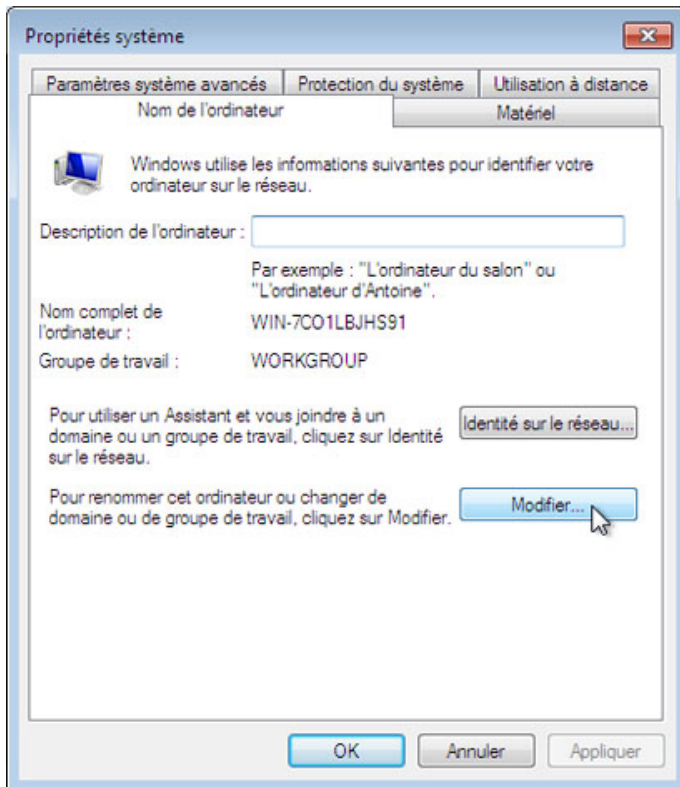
Propriétés système

Paramètres système avancés
Protection du système
Utilisation à distance
Nom de l'ordinateur
Matériel

Windows utilise les informations suivantes pour identifier votre ordinateur sur le réseau.

Description de l'ordinateur :

Par exemple : "L'ordinateur du salon" ou "L'ordinateur d'Antoine".

Nom complet de l'ordinateur :
WIN-7CO1LBJHS91

Groupe de travail :
WORKGROUP

Pour utiliser un Assistant et vous joindre à un domaine ou un groupe de travail, cliquez sur Identité sur le réseau.

Identité sur le réseau...

Pour renommer cet ordinateur ou changer de domaine ou de groupe de travail, cliquez sur Modifier.

Modifier...

OK
Annuler
Appliquer